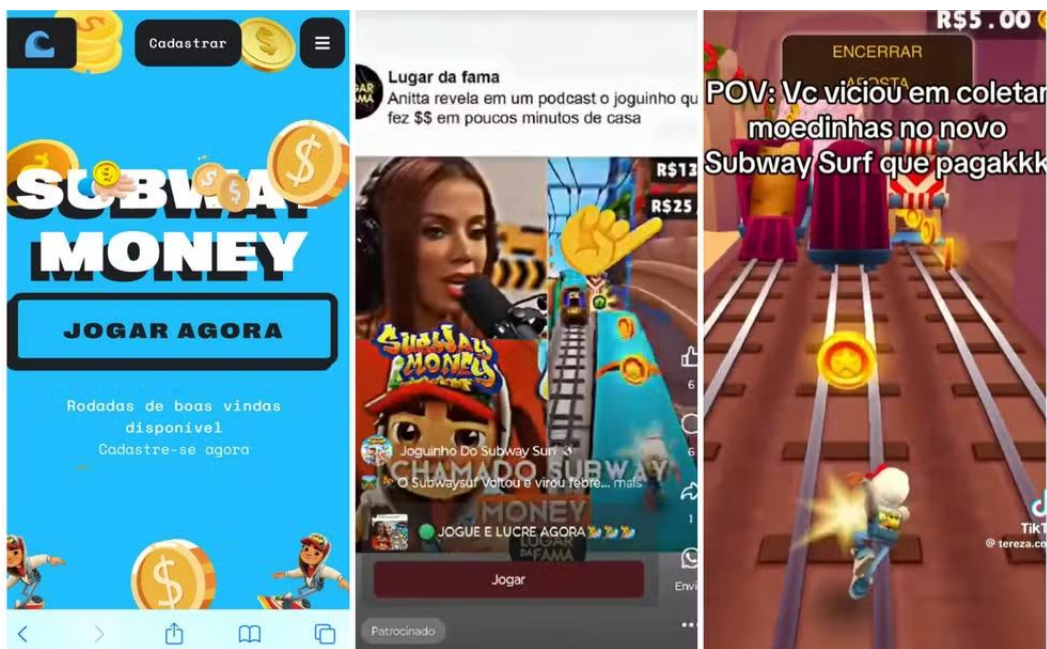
Cadastrar

SUBWAY MONEY

JOGAR AGORA

Rodadas de boas vindas disponível
Cadastre-se agora

Lugar da fama
Anitta revela em um podcast o joguinho qu fez $$ em poucos minutos de casa

R$13
R$25

Subway Money

Joguinho Do Subway Sur
CHAMADO SUBWAY
O Subwaysuf Voltou e virou febre... mais
MONEY
JOGUE E LUCRE AGORA
LUGAR DA FAMA

6
6
1

Jogar
Envi
Patrocinado

R$5.00
ENCERRAR
APOSTA

POV: Vc viciou em coletar moedinhas no novo Subway Surf que pagakkk

TikTok
@ tereza.co